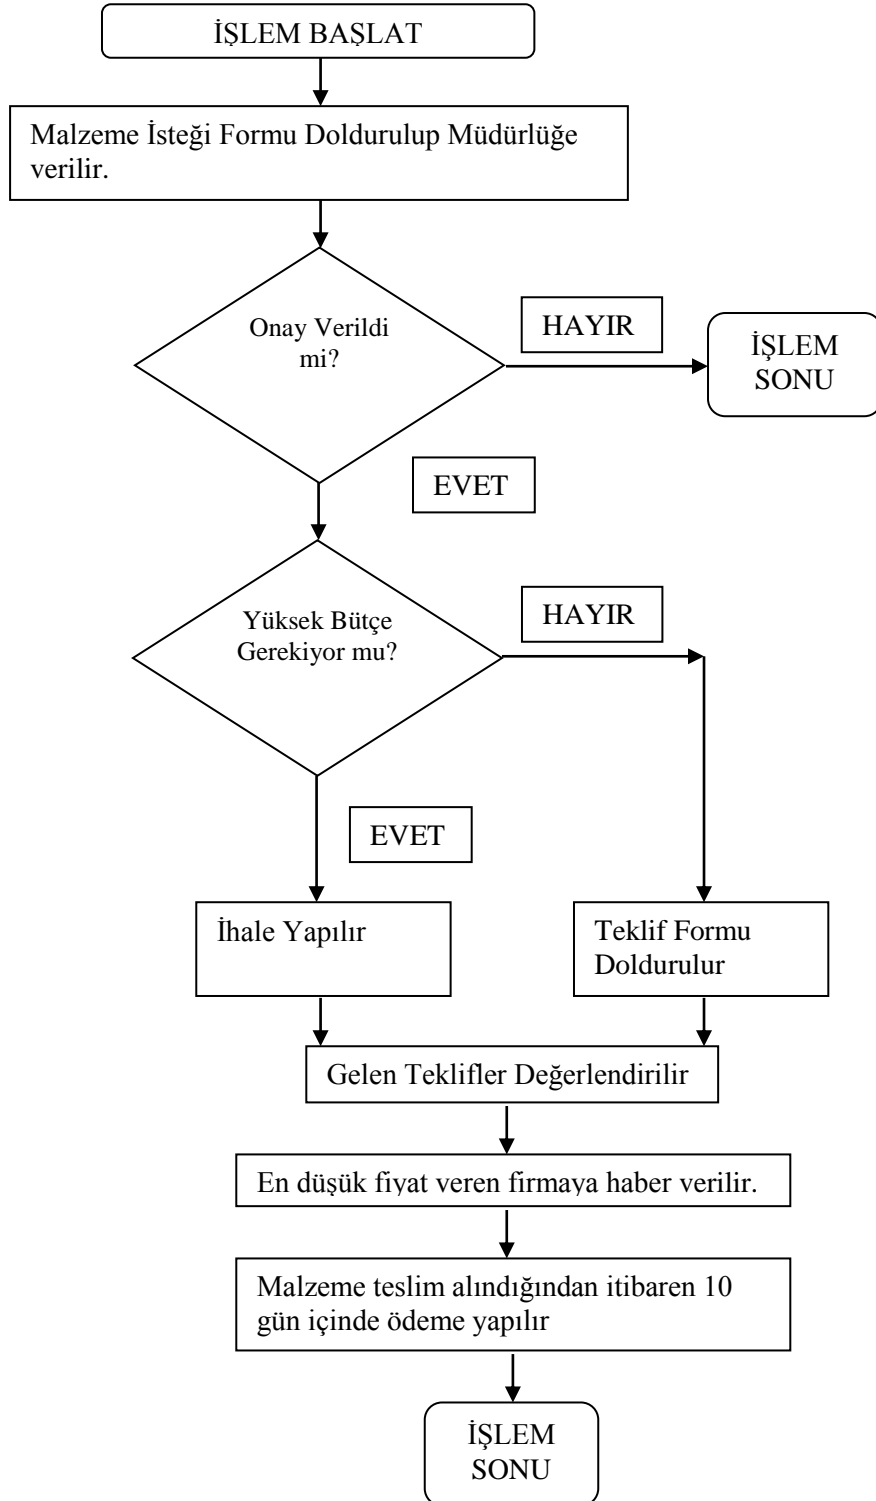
İŞLEM BAŞLAT

Malzeme İsteği Formu Doldurulup Müdürlüğe verilir.

Onay Verildi mi?

HAYIR

İŞLEM SONU

EVET

Yüksek Bütçe Gerekiyor mu?

HAYIR

EVET

İhale Yapılır

Teklif Formu Doldurulur

Gelen Teklifler Değerlendirilir

En düşük fiyat veren firmaya haber verilir.

Malzeme teslim alındığından itibaren 10 gün içinde ödeme yapılır

İŞLEM SONU